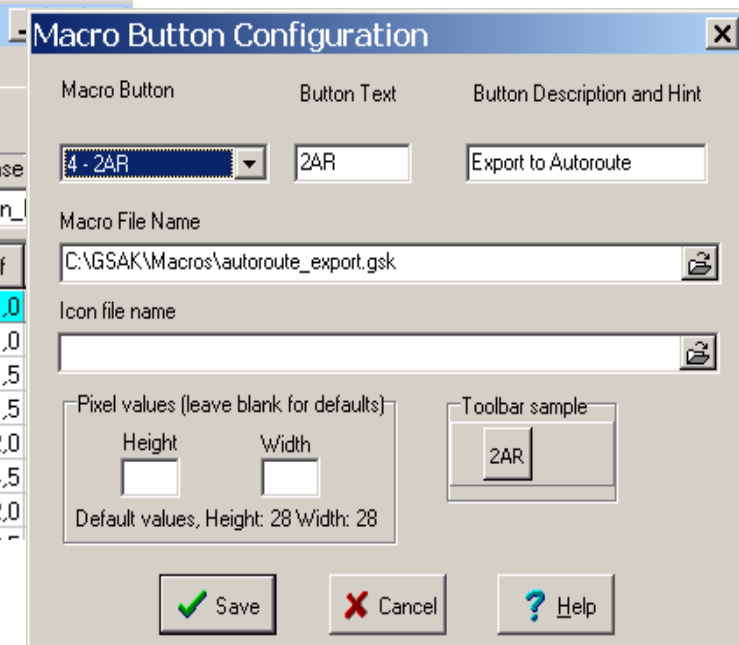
Macro Button Configuration

Macro Button

Button Text

Button Description and Hint

4 - 2AR

2AR

Export to Autoroute

Macro File Name

C:\GSAK\Macros\autoroute_export.gsk

Icon file name

Pixel values (leave blank for defaults)

Height

Width

Default values, Height: 28 Width: 28

Toolbar sample

2AR

Save

Cancel

Help